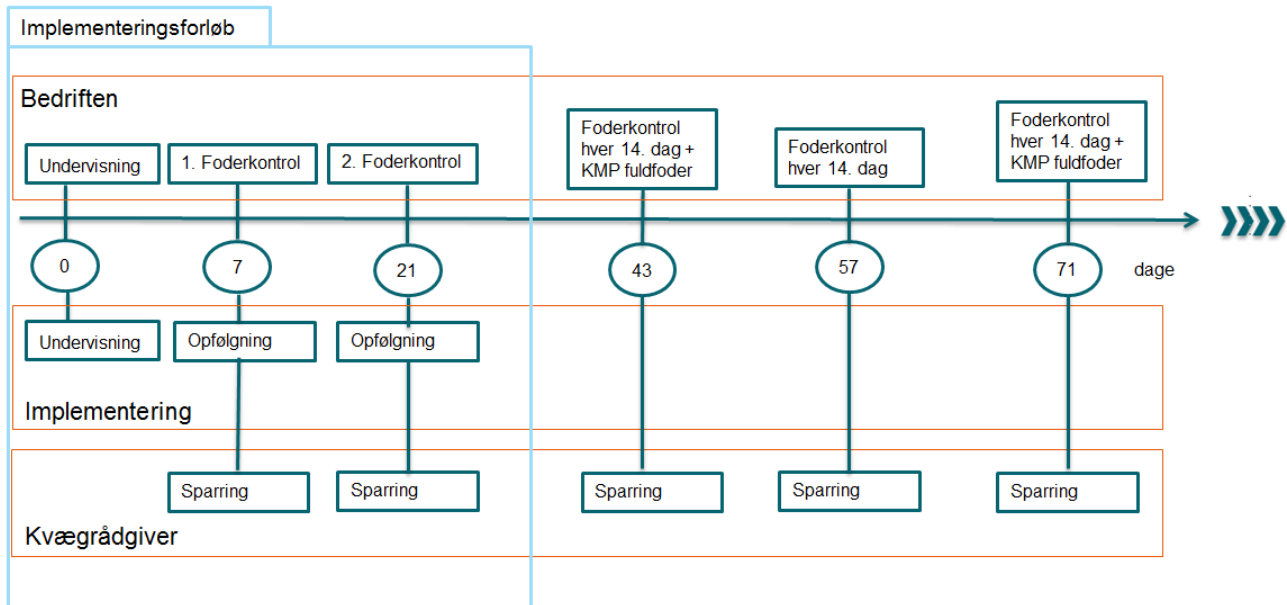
Implementeringsforløb

Bedriften

Undervisning

1. Foderkontrol

2. Foderkontrol

Foderkontrol hver 14. dag + KMP fuldfoder

Foderkontrol hver 14. dag

Foderkontrol hver 14. dag + KMP fuldfoder

0

7

21

43

57

71

dage

Undervisning

Opfølgning

Opfølgning

Implementering

Sparring

Sparring

Sparring

Sparring

Sparring

Kvægrådgiver